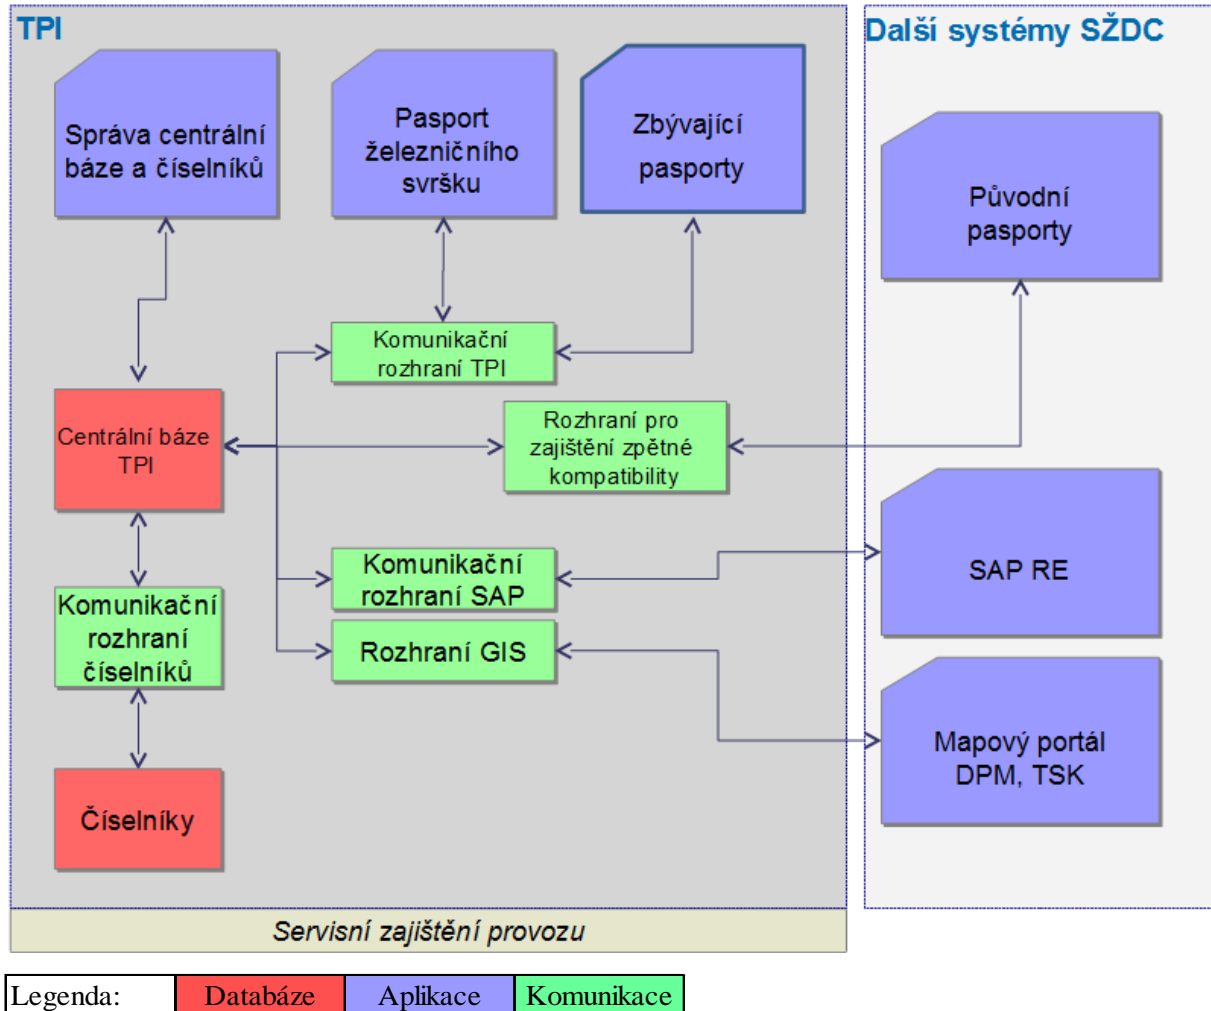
TPI

Další systémy SŽDC

Správa centrální báze a číselníků

Pasport železničního svršku

Zbývající pasporty

Původní pasporty

Komunikační rozhraní TPI

Centrální báze TPI

Rozhraní pro zajištění zpětné kompatibility

Komunikační rozhraní SAP

SAP RE

Komunikační rozhraní číselníků

Rozhraní GIS

Mapový portál DPM, TSK

Číselníky

Servisní zajištění provozu

| Legenda: | Databáze | Aplikace | Komunikace |
|---|---|---|---|